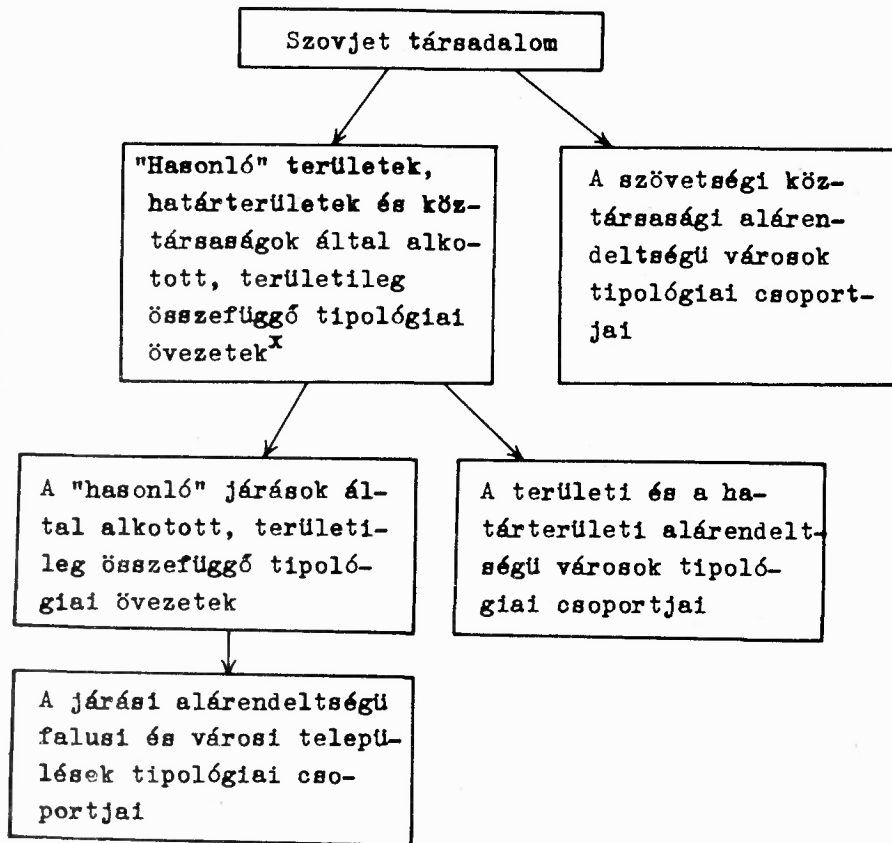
Szovjet társadalom

"Hasonló" területek, határterületek és köztársaságok által alkotott, területileg összefüggő tipológiai övezetek$^{x}$

A szövetségi köztársasági alárendeltségü városok tipológiai csoportjai

A "hasonló" járások által alkotott, területileg összefüggő tipológiai övezetek

A területi és a határterületi alárendeltségü városok tipológiai csoportjai

A járási alárendeltségü falusi és városi települések tipológiai csoportjai